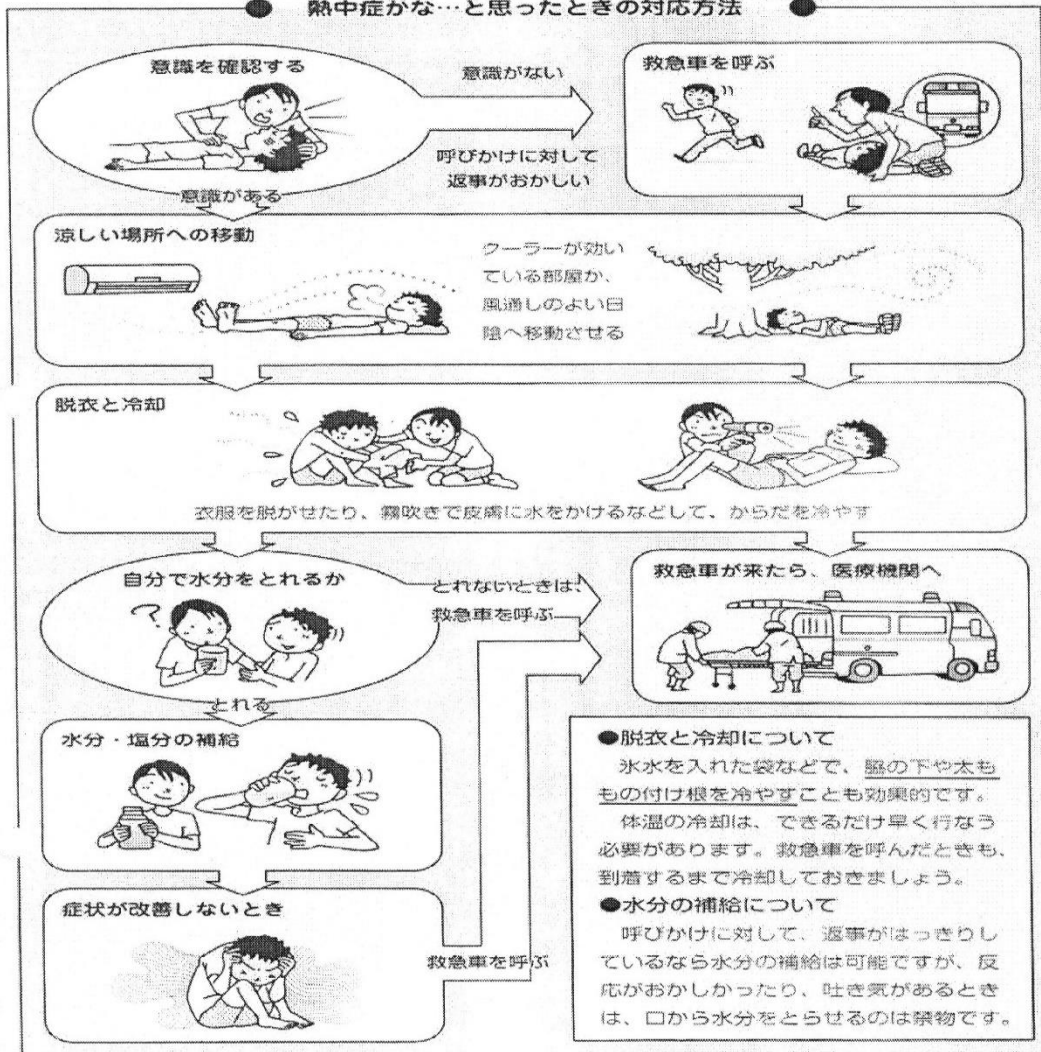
熱中症かな…と思ったときの対応方法

意識を確認する

意識がない

救急車を呼ぶ

呼びかけに対して返事がおかしい

意識がある

涼しい場所への移動

クーラーが効いている部屋か、風通しのよい日陰へ移動させる

脱衣と冷却

衣服を脱がせたり、霧吹きで皮膚に水をかけるなどして、からだを冷やす

自分で水分をとれるか

とれないときは、救急車を呼ぶ

救急車が来たら、医療機関へ

とれる

水分・塩分の補給

●脱衣と冷却について
氷水を入れた袋などで、脇の下や太ももの付け根を冷やすことも効果的です。
体温の冷却は、できるだけ早く行なう必要があります。救急車を呼んだときも、到着するまで冷却しておきましょう。

●水分の補給について
呼びかけに対して、返事がはっきりしているなら水分の補給は可能ですが、反応がおかしかったり、吐き気があるときは、口から水分をとらせるのは禁物です。

症状が改善しないとき

救急車を呼ぶ